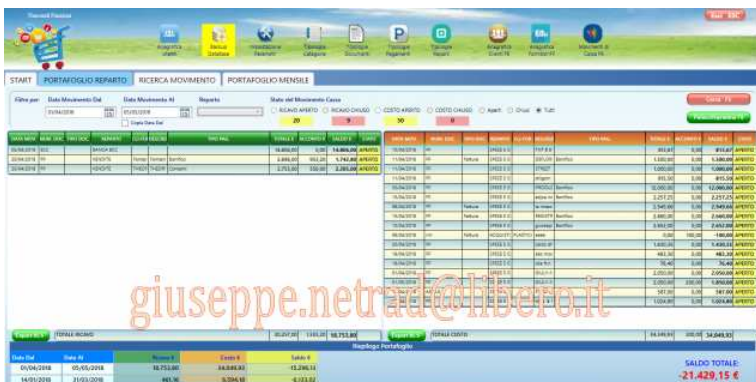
Esci ESC

START | PORTAFOGLIO REPARTO | RICERCA MOVIMENTO | PORTAFOGLIO MENSILE

Filtra per: Data Movimento Dal 01/04/2018 Data Movimento Al 05/05/2018 Reparto

Stato del Movimento Cassa
RICAVO APERTO RICAVO CHIUSO COSTO APERTO COSTO CHIUSO Aperti Chiusi Tutti
20 9 30 0

Cassa F3

| | | | | | | | TOTALE € | ACCONTO € | SALDO € | STATO |
|---|---|---|---|---|---|---|---|---|---|---|
| 05/04/2018 | | | | BANCA BCC | | | 14.866,00 | 0,00 | 14.866,00 | APERTO |
| 20/04/2018 | | | | VENDITE | | Bonifico | 2.695,00 | 953,20 | 1.742,80 | APERTO |
| 20/04/2018 | | | | VENDITE | | Contanti | 2.755,00 | 550,00 | 2.205,00 | APERTO |

giuseppe.netrad@libero.it

TOTALE RICAVO 20.317,00 | 1.503,20 | 18.753,80

TOTALE COSTO 34.349,93 | 300,00 | 34.049,93

Riepilogo Portafoglio

| Data Dal | Data Al | Ricavo € | Costo € | Saldo € |
|---|---|---|---|---|
| 01/04/2018 | 05/05/2018 | 18.753,80 | 34.049,93 | -15.296,13 |
| 14/01/2018 | 31/03/2018 | 461,30 | 6.594,51 | -6.133,22 |

SALDO TOTALE:
-21.429,15 €